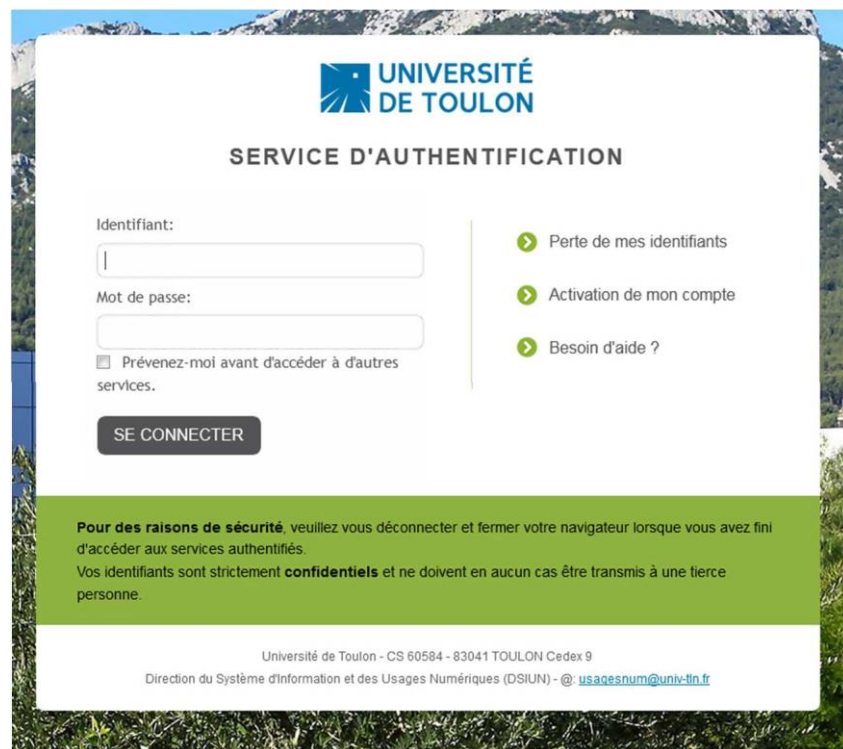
UNIVERSITÉ DE TOULON

SERVICE D'AUTHENTIFICATION

Identifiant:

Mot de passe:

Prévenez-moi avant d'accéder à d'autres services.

SE CONNECTER

Perte de mes identifiants

Activation de mon compte

Besoin d'aide ?

**Pour des raisons de sécurité**, veuillez vous déconnecter et fermer votre navigateur lorsque vous avez fini d'accéder aux services authentifiés.
Vos identifiants sont strictement **confidentiels** et ne doivent en aucun cas être transmis à une tierce personne.

Université de Toulon - CS 60584 - 83041 TOULON Cedex 9
Direction du Système d'Information et des Usages Numériques (DSIUN) - @: usagesnum@univ-tln.fr